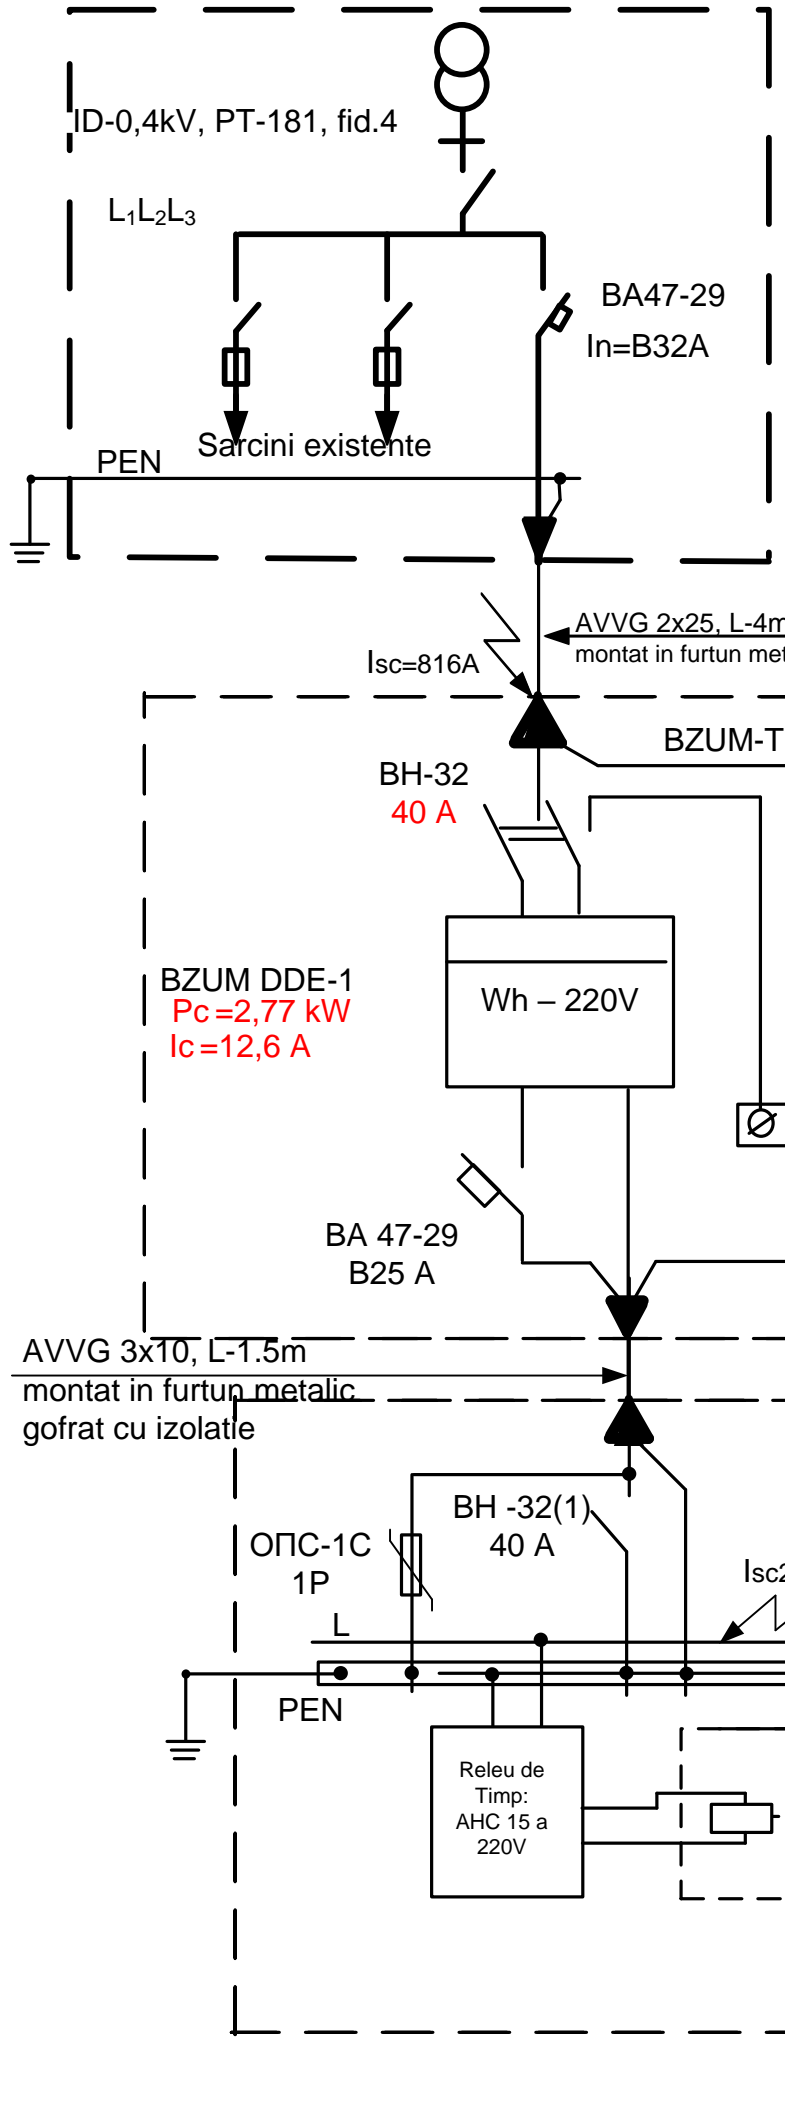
ID-0,4kV, PT-181, fid.4

$L_1L_2L_3$

BA47-29
In=B32A

Sarcini existente

PEN

AVVG 2x25, L-4m
montat in furtun met

Isc=816A

BZUM-T

BH-32
40 A

BZUM DDE-1
Pc =2,77 kW
Ic =12,6 A

Wh – 220V

BA 47-29
B25 A

AVVG 3x10, L-1.5m
montat in furtun metalic
gofrat cu izolatie

BH -32(1)
40 A

ОПС-1С
1P

Isc2

L

PEN

Releu de Timp:
AHC 15 a
220V